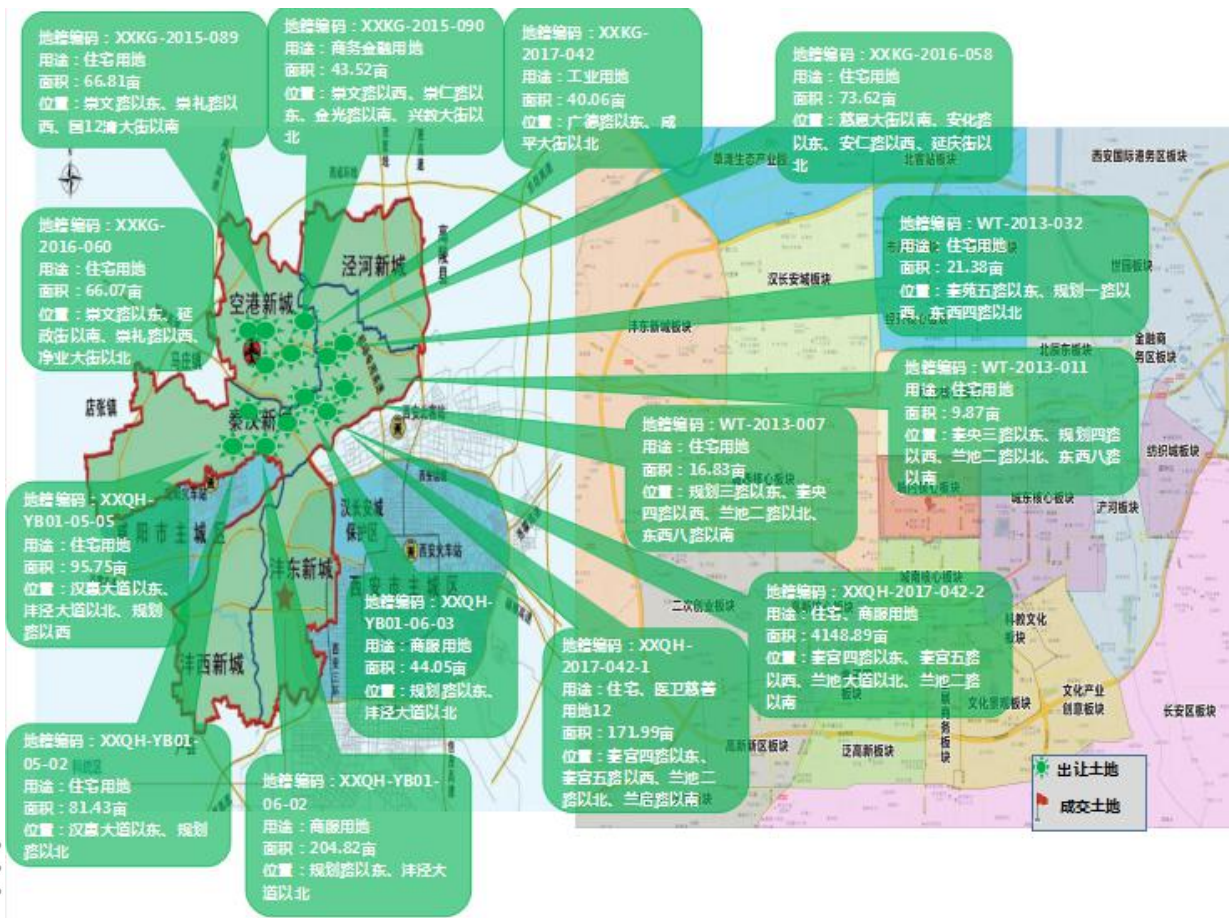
地籍编码：XXKG-2015-089
用途：住宅用地
面积：66.81亩
位置：崇文路以东、崇礼路以西、园12号大街以南

地籍编码：XXKG-2015-090
用途：商务金融用地
面积：43.52亩
位置：崇文路以西、崇仁路以东、金光路以南、兴教大街以北

地籍编码：XXKG-2017-042
用途：工业用地
面积：40.06亩
位置：广德路以东、成平大街以北

地籍编码：XXKG-2016-058
用途：住宅用地
面积：73.62亩
位置：慈恩大街以南、安化路以东、安仁路以西、延庆街以北

地籍编码：XXKG-2016-060
用途：住宅用地
面积：66.07亩
位置：崇文路以东、延政街以南、崇礼路以西、净业大街以北

地籍编码：WT-2013-032
用途：住宅用地
面积：21.38亩
位置：秦苑五路以东、规划一路以西、东西四路以北

地籍编码：WT-2013-011
用途：住宅用地
面积：9.87亩
位置：秦央三路以东、规划四路以西、兰池二路以北、东西八路以南

地籍编码：WT-2013-007
用途：住宅用地
面积：16.83亩
位置：规划三路以东、秦央四路以西、兰池二路以北、东西八路以南

地籍编码：XXQH-YB01-05-05
用途：住宅用地
面积：95.75亩
位置：汉嘉大道以东、沣泾大道以北、规划路以西

地籍编码：XXQH-YB01-06-03
用途：商服用地
面积：44.05亩
位置：规划路以东、沣泾大道以北

地籍编码：XXQH-2017-042-2
用途：住宅、商服用地
面积：4148.89亩
位置：秦宫四路以东、秦宫五路以西、兰池大道以北、兰池二路以南

地籍编码：XXQH-2017-042-1
用途：住宅、医卫慈善用地12
面积：171.99亩
位置：秦宫四路以东、秦宫五路以西、兰池二路以北、兰启路以南

地籍编码：XXQH-YB01-05-02
用途：住宅用地
面积：81.43亩
位置：汉嘉大道以东、规划路以北

地籍编码：XXQH-YB01-06-02
用途：商服用地
面积：204.82亩
位置：规划路以东、沣泾大道以北

泾河新城
空港新城
秦汉新城
沣东新城
沣西新城
咸阳市主城区
西安市主城区
汉长安城保护区
店张镇
高陵县
西安火车站
西安国际港务区板块
世园板块
全融商务区板块
北客站板块
汉长安城板块
沣东新城板块
北辰板块
纺织城板块
城东核心板块
浐河板块
城南核心板块
科教文化板块
文化产业创意板块
长安区板块
高新新区板块
泛高新板块
二次创业板块
文化景观板块

出让土地
成交土地